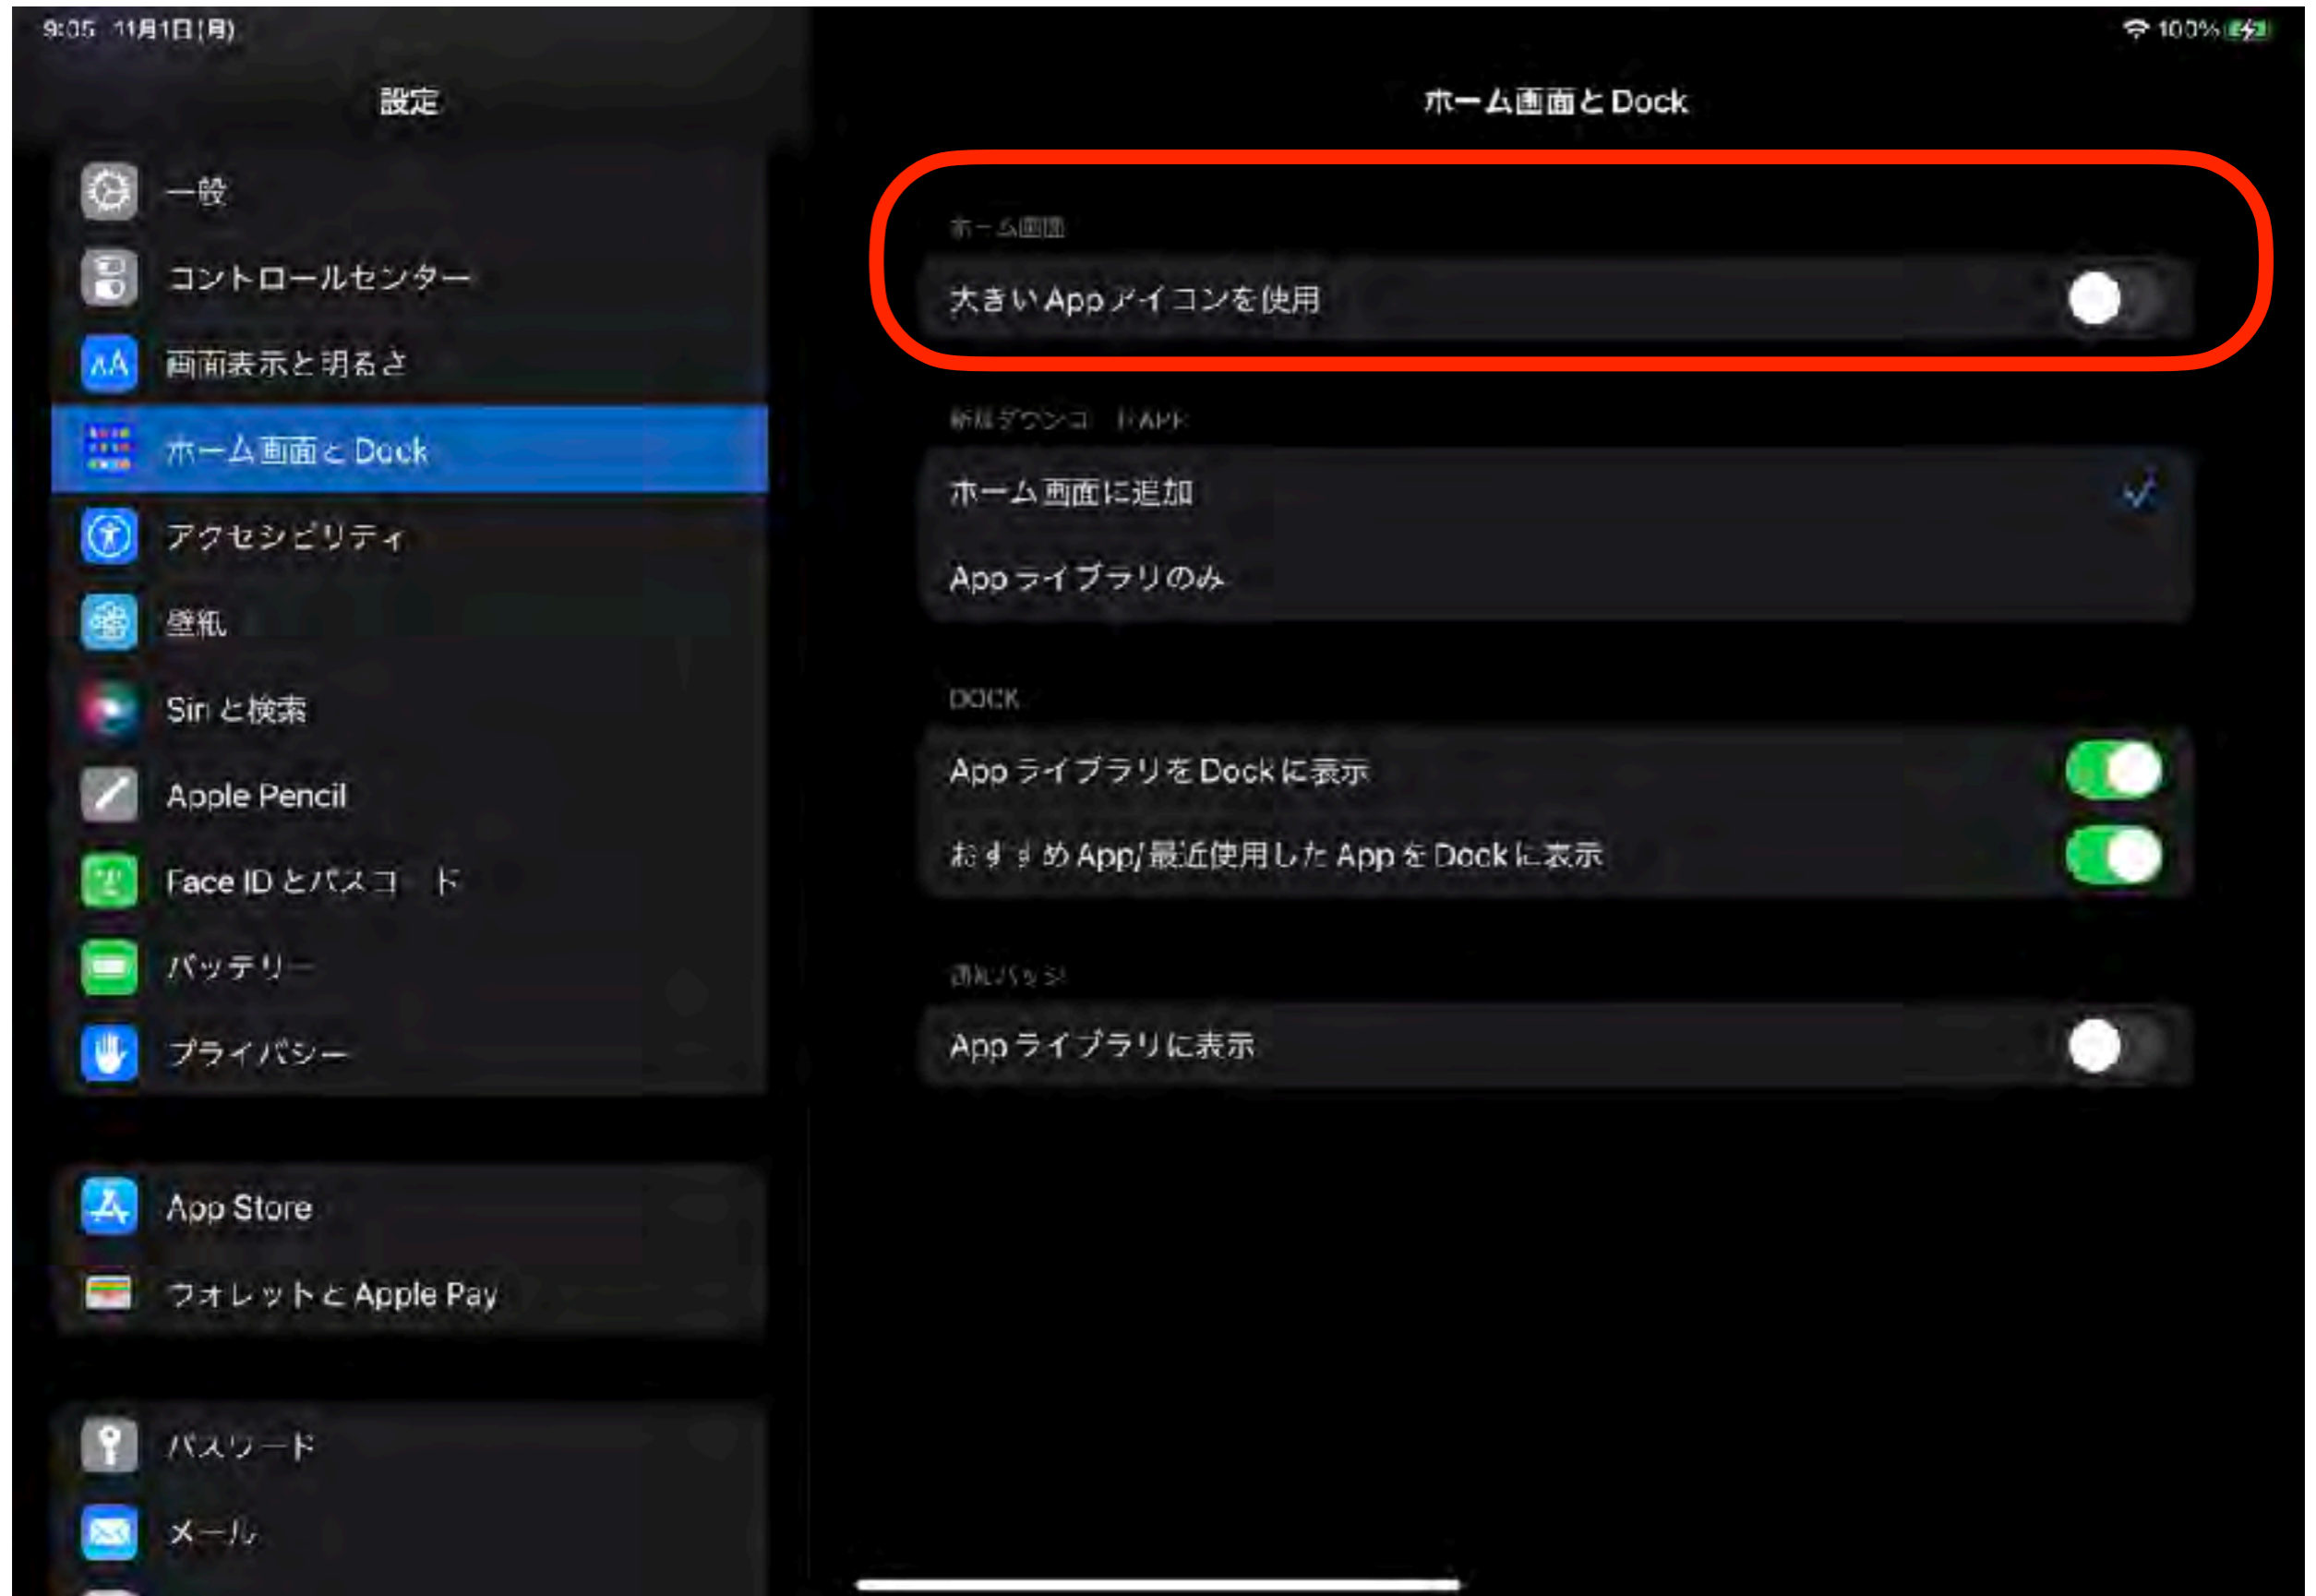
9:05 11月1日(月)

100%

設定

一般

コントロールセンター

画面表示と明るさ

ホーム画面とDock

アクセシビリティ

壁紙

Siriと検索

Apple Pencil

Face IDとパスコード

バッテリー

プライバシー

App Store

ウォレットとApple Pay

パスワード

メール

ホーム画面とDock

ホーム画面

大きいAppアイコンを使用

新規ダウンロードApp

ホーム画面に追加

Appライブラリのみ

DOCK

AppライブラリをDockに表示

おすすめApp/最近使用したAppをDockに表示

通知バッジ

Appライブラリに表示